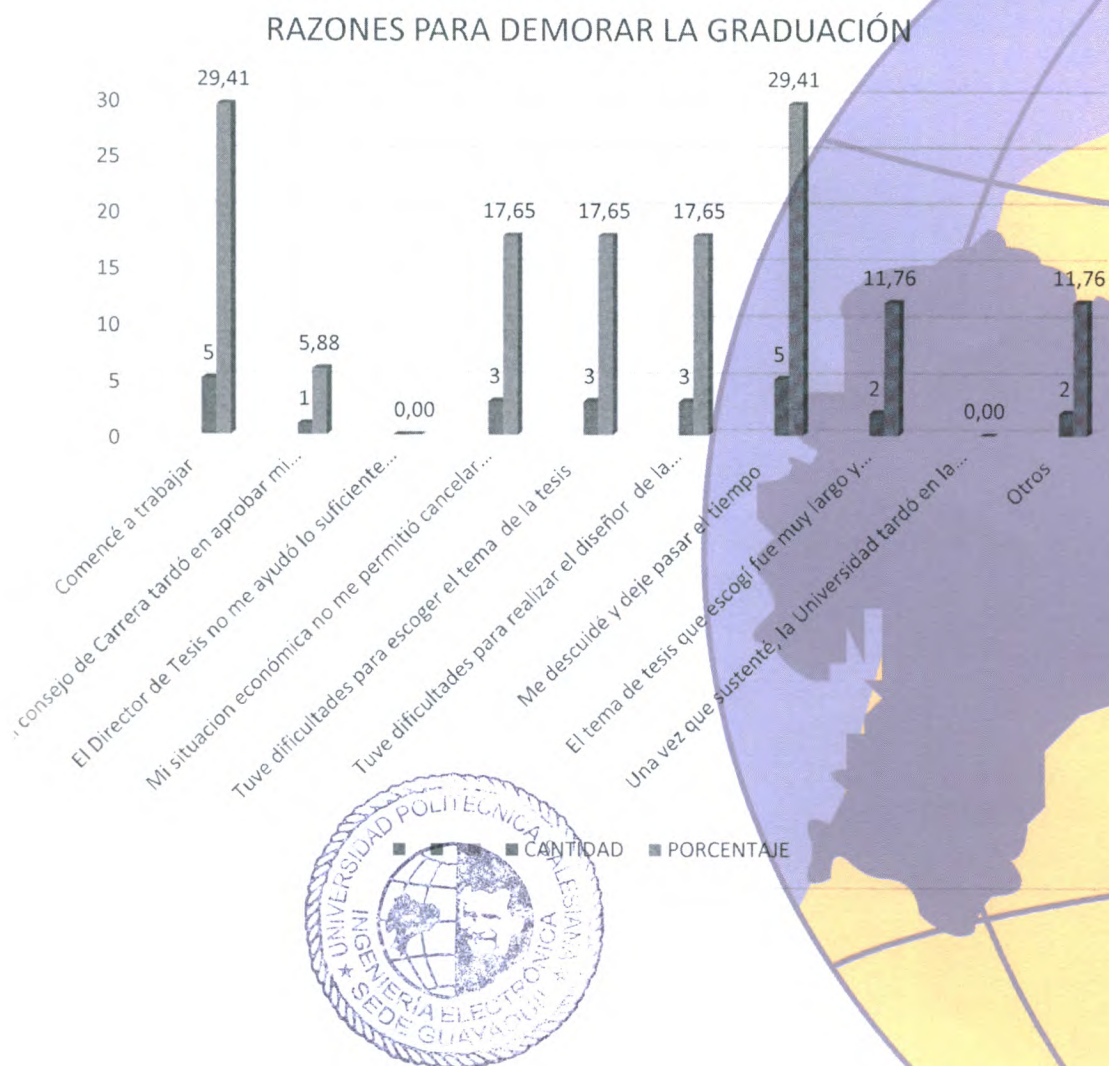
RAZONES PARA DEMORAR LA GRADUACIÓN

30
25
20
15
10
5
0

29,41
5
5,88
1
0,00
17,65
3
17,65
3
17,65
3
29,41
5
11,76
2
0,00
11,76
2

Comencé a trabajar
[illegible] consejo de Carrera tardó en aprobar mi...
El Director de Tesis no me ayudó lo suficiente...
Mi situacion económica no me permitió cancelar...
Tuve dificultades para escoger el tema de la tesis
Tuve dificultades para realizar el diseñor de la...
Me descuidé y deje pasar el tiempo
El tema de tesis que escogí fue muy largo y...
Una vez que sustenté, la Universidad tardó en la...
Otros

CANTIDAD PORCENTAJE

UNIVERSIDAD POLITÉCNICA SALESIANA
INGENIERÍA ELECTRÓNICA
SEDE GUAYAQUIL